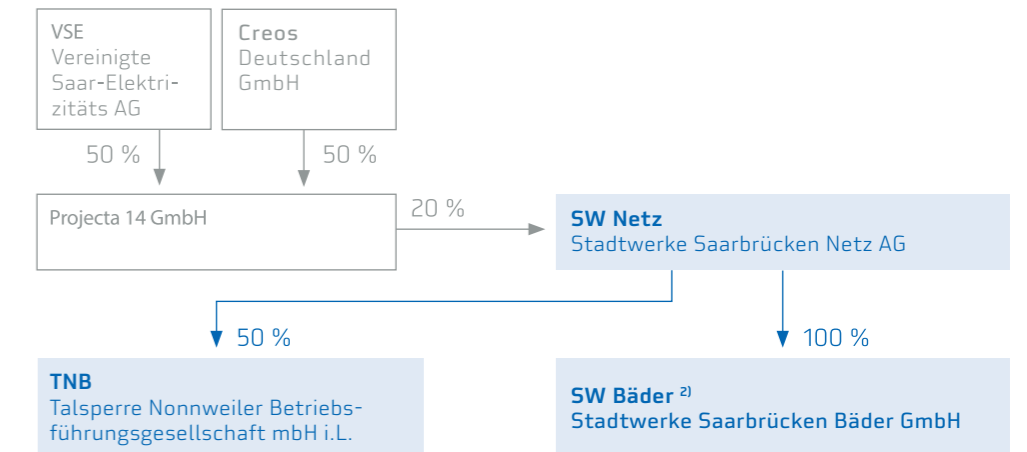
VSE
Vereinigte Saar-Elektrizitäts AG

Creos
Deutschland GmbH

50 %

50 %

Projecta 14 GmbH

20 %

SW Netz
Stadtwerke Saarbrücken Netz AG

50 %

100 %

TNB
Talsperre Nonnweiler Betriebsführungsgesellschaft mbH i.L.

SW Bäder $^{2)}$
Stadtwerke Saarbrücken Bäder GmbH